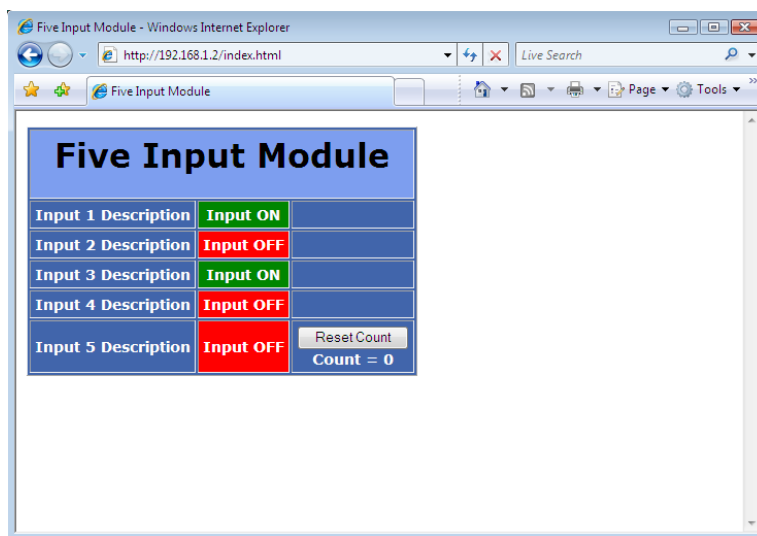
Five Input Module - Windows Internet Explorer

http://192.168.1.2/index.html

Live Search

Five Input Module

Page ▾ Tools ▾

| Five Input Module | | |
|---|---|---|
| Input 1 Description | Input ON | |
| Input 2 Description | Input OFF | |
| Input 3 Description | Input ON | |
| Input 4 Description | Input OFF | |
| Input 5 Description | Input OFF | Reset Count<br>Count = 0 |